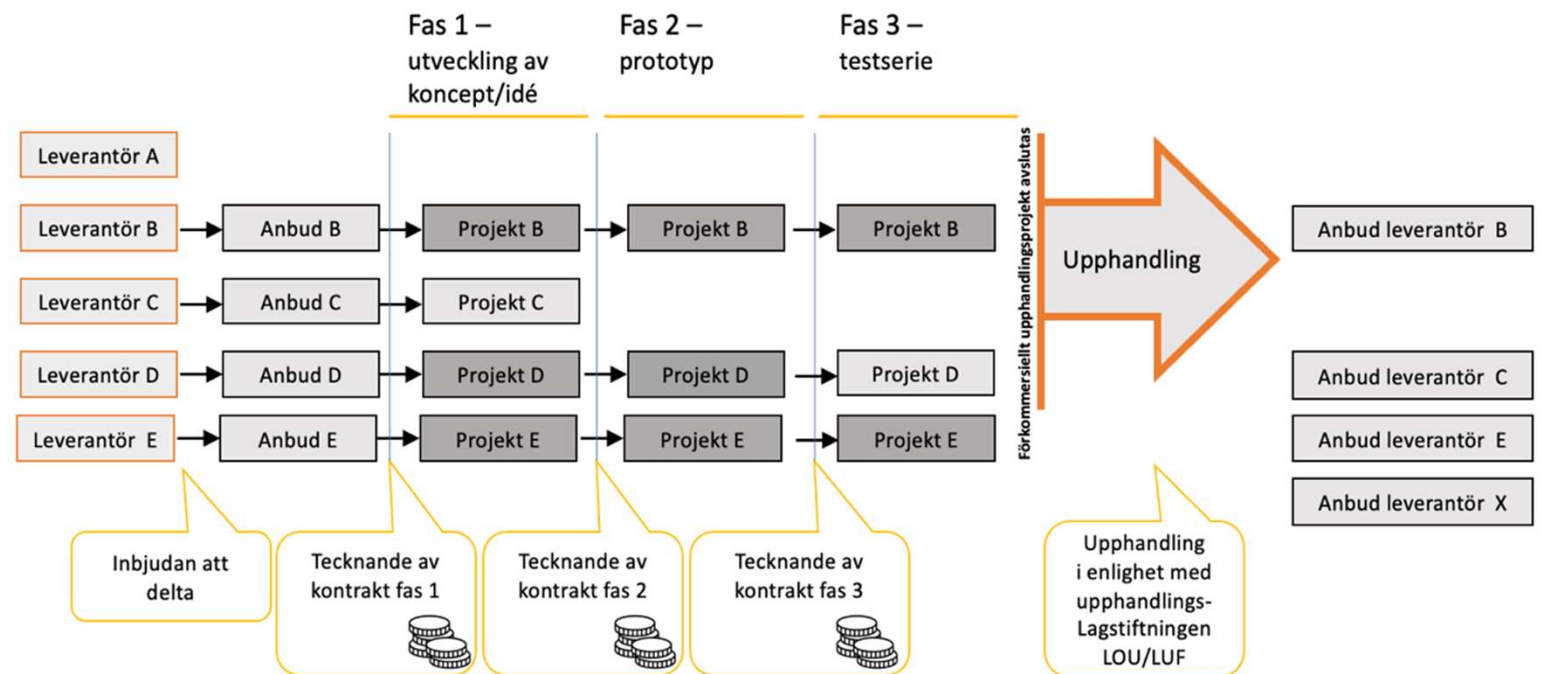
Fas 1 – utveckling av koncept/idé

Fas 2 – prototyp

Fas 3 – testserie

Leverantör A

Leverantör B
Anbud B
Projekt B
Projekt B
Projekt B

Leverantör C
Anbud C
Projekt C

Leverantör D
Anbud D
Projekt D
Projekt D
Projekt D

Leverantör E
Anbud E
Projekt E
Projekt E
Projekt E

Förkommersiellt upphandlingsprojekt avslutas

Upphandling

Anbud leverantör B

Anbud leverantör C

Anbud leverantör E

Anbud leverantör X

Inbjudan att delta

Tecknande av kontrakt fas 1

Tecknande av kontrakt fas 2

Tecknande av kontrakt fas 3

Upphandling i enlighet med upphandlings-Lagstiftningen LOU/LUF